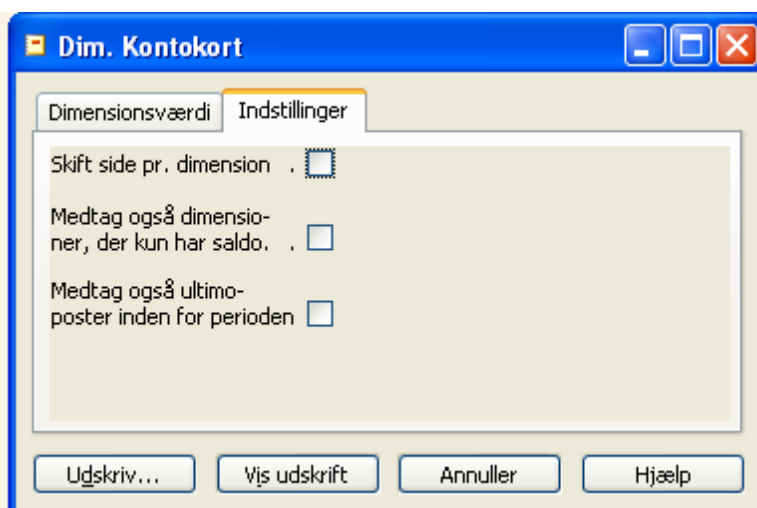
Dim. Kontokort

Dimensionsværdi | Indstillinger

Skift side pr. dimension .

Medtag også dimensioner, der kun har saldo. .

Medtag også ultimoposter inden for perioden

Udskriv... | Vis udskrift | Annuller | Hjælp